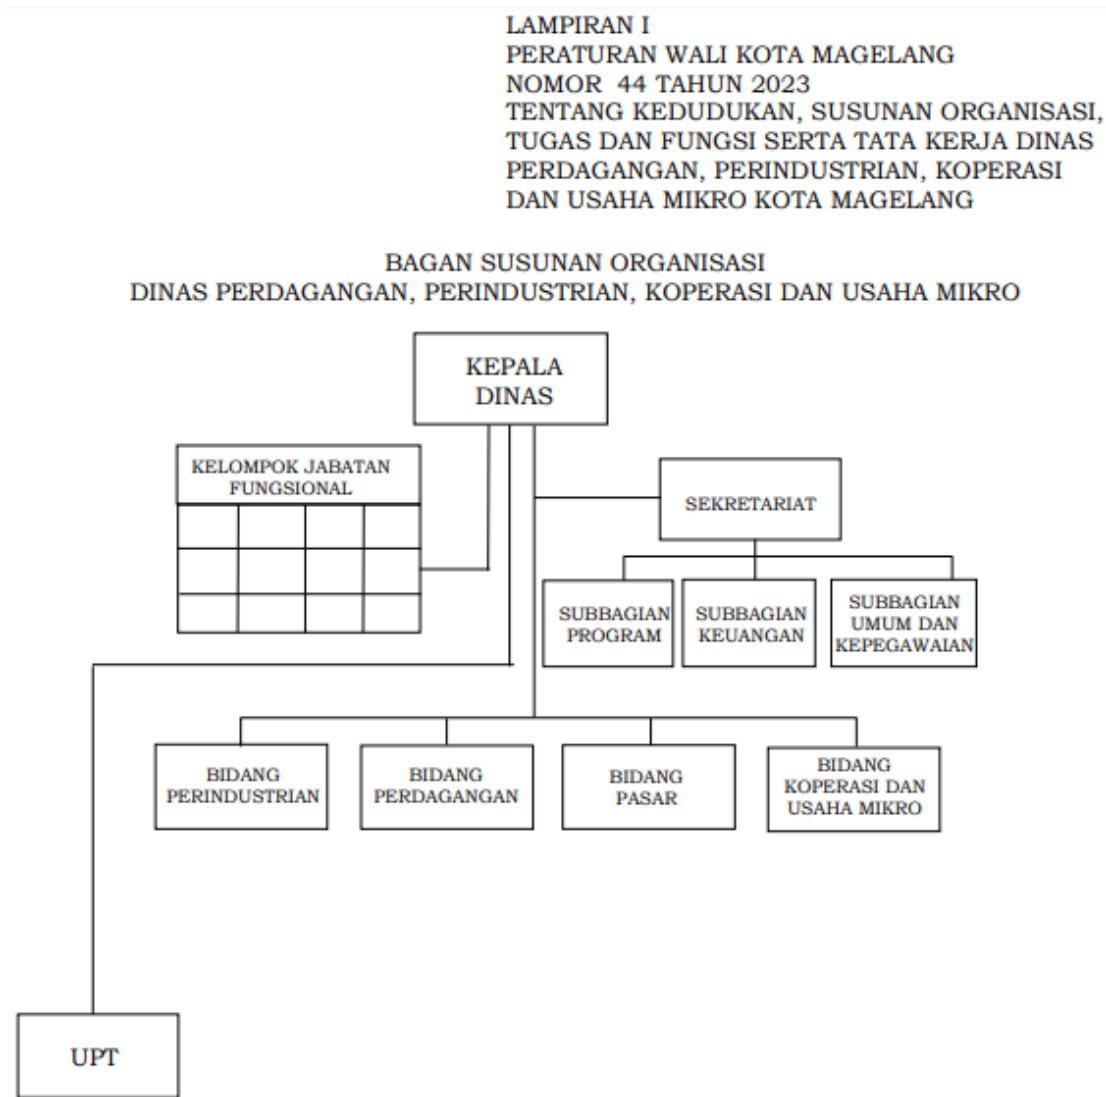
LAMPIRAN I
PERATURAN WALI KOTA MAGELANG
NOMOR 44 TAHUN 2023
TENTANG KEDUDUKAN, SUSUNAN ORGANISASI, TUGAS DAN FUNGSI SERTA TATA KERJA DINAS PERDAGANGAN, PERINDUSTRIAN, KOPERASI DAN USAHA MIKRO KOTA MAGELANG

BAGAN SUSUNAN ORGANISASI
DINAS PERDAGANGAN, PERINDUSTRIAN, KOPERASI DAN USAHA MIKRO

KEPALA DINAS

KELOMPOK JABATAN FUNGSIONAL

SEKRETARIAT

SUBBAGIAN PROGRAM

SUBBAGIAN KEUANGAN

SUBBAGIAN UMUM DAN KEPEGAWAIAN

BIDANG PERINDUSTRIAN

BIDANG PERDAGANGAN

BIDANG PASAR

BIDANG KOPERASI DAN USAHA MIKRO

UPT